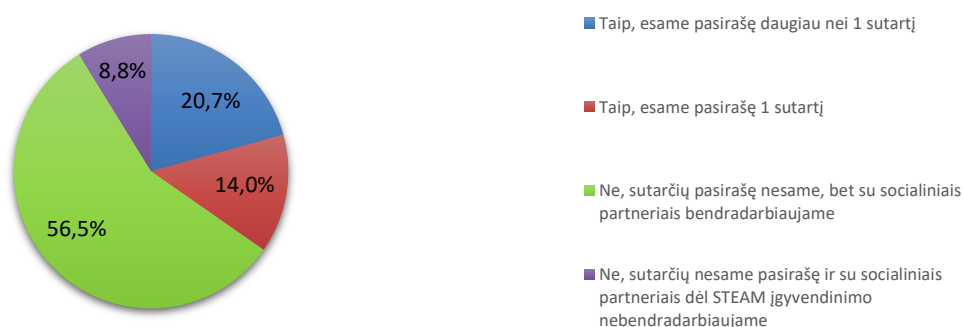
8,8%
20,7%
14,0%
56,5%

Taip, esame pasirašę daugiau nei 1 sutartį

Taip, esame pasirašę 1 sutartį

Ne, sutarčių pasirašę nesame, bet su socialiniais partneriais bendradarbiaujame

Ne, sutarčių nesame pasirašę ir su socialiniais partneriais dėl STEAM įgyvendinimo nebendradarbiaujame